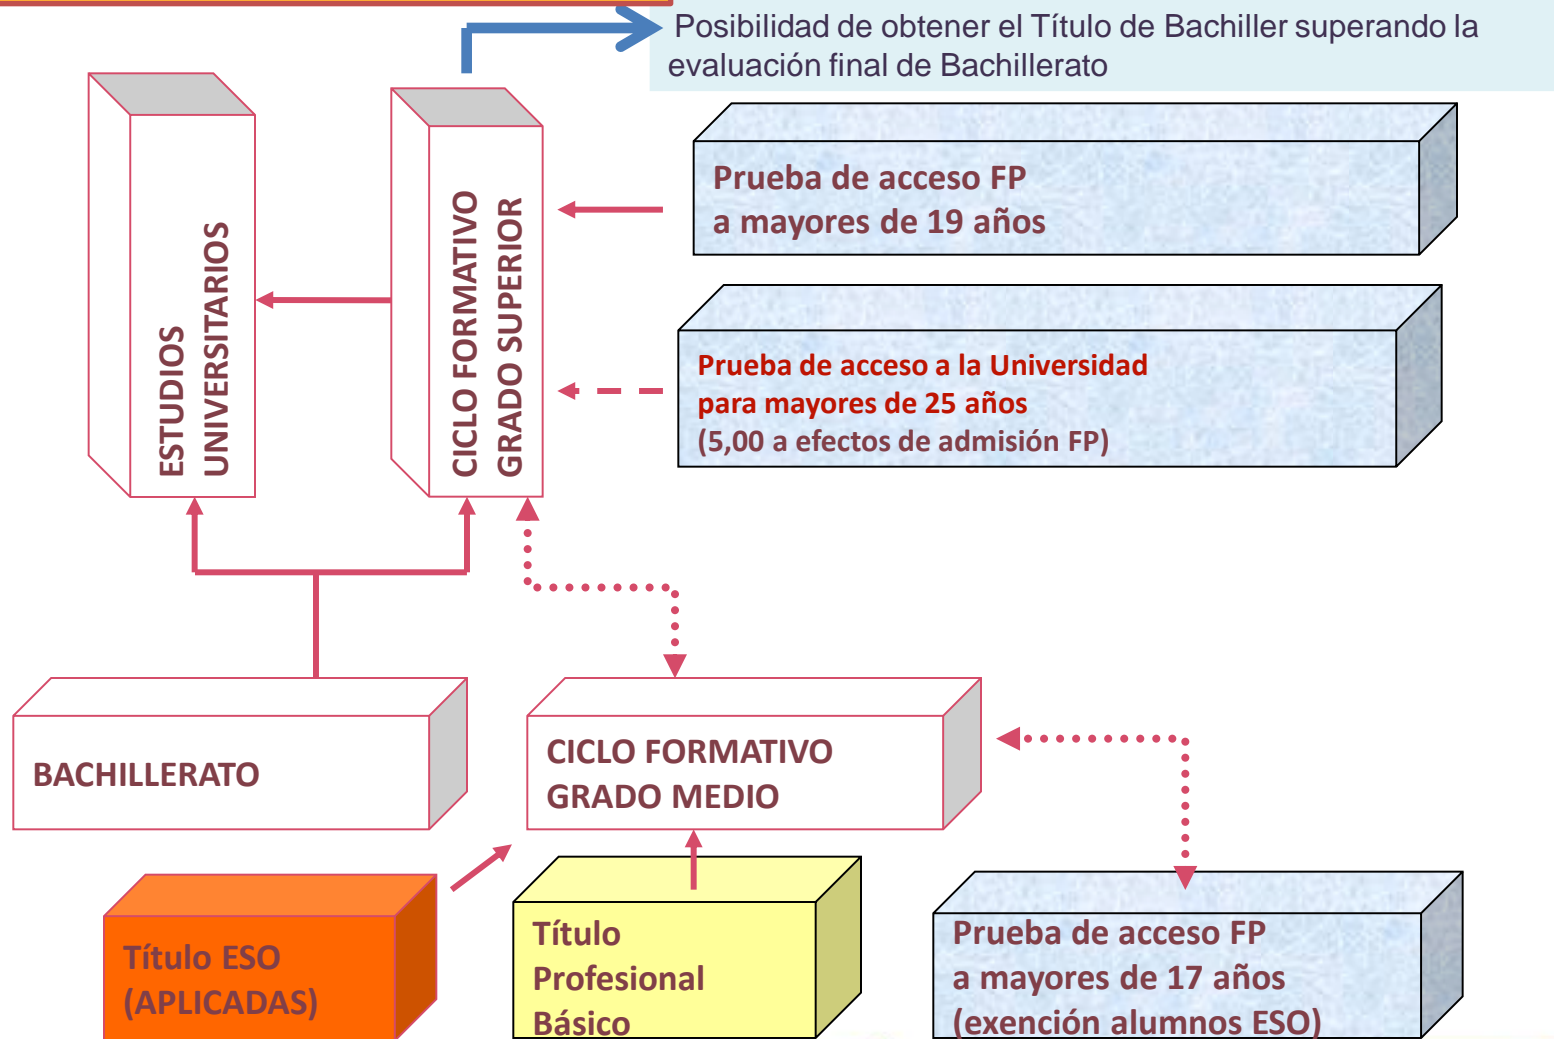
Posibilidad de obtener el Título de Bachiller superando la evaluación final de Bachillerato

ESTUDIOS UNIVERSITARIOS

CICLO FORMATIVO GRADO SUPERIOR

Prueba de acceso FP
a mayores de 19 años

Prueba de acceso a la Universidad
para mayores de 25 años
(5,00 a efectos de admisión FP)

BACHILLERATO

CICLO FORMATIVO
GRADO MEDIO

Título ESO
(APLICADAS)

Título
Profesional
Básico

Prueba de acceso FP
a mayores de 17 años
(exención alumnos ESO)